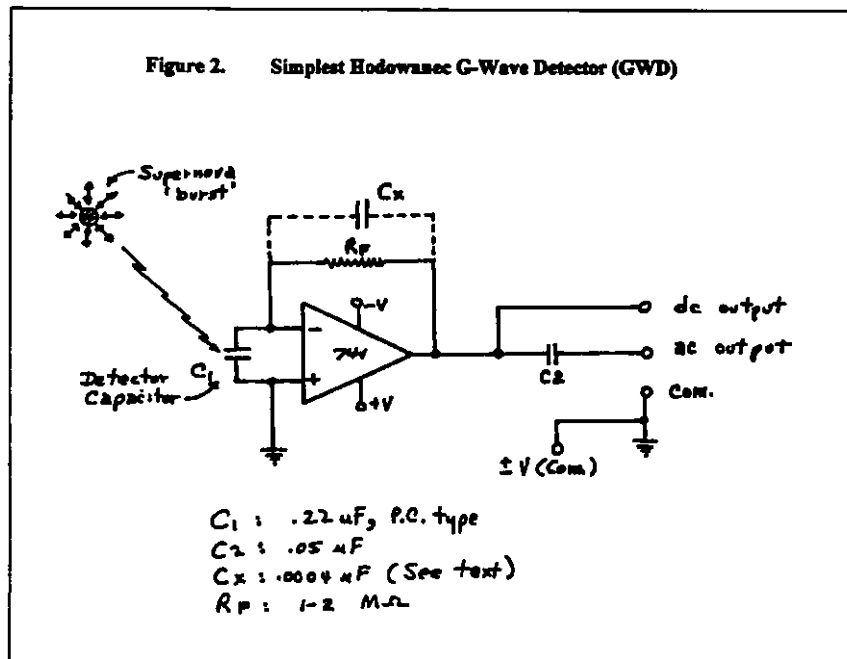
Figure 2. Simplest Hodowanec G-Wave Detector (GWD)

Supernova 'burst'

Cx

Rf

-V

741

+V

Detector Capacitor

C1

dc output

ac output

C2

Com.

± V (Com)

C1 : .22 uF, P.C. type
C2 : .05 uF
Cx : .0004 uF (See text)
Rf : 1-2 MΩ